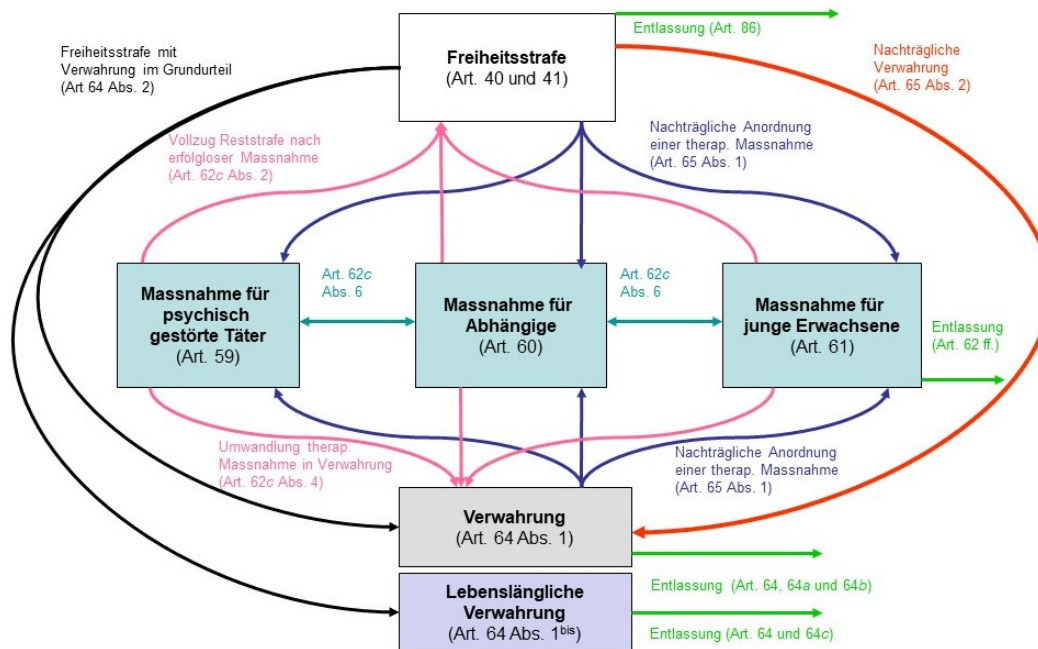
Freiheitsstrafe
(Art. 40 und 41)

Entlassung (Art. 86)

Freiheitsstrafe mit Verwahrung im Grundurteil (Art 64 Abs. 2)

Nachträgliche Verwahrung (Art. 65 Abs. 2)

Vollzug Reststrafe nach erfolgloser Massnahme (Art. 62c Abs. 2)

Nachträgliche Anordnung einer therap. Massnahme (Art. 65 Abs. 1)

Massnahme für psychisch gestörte Täter
(Art. 59)

Art. 62c Abs. 6

Massnahme für Abhängige
(Art. 60)

Art. 62c Abs. 6

Massnahme für junge Erwachsene
(Art. 61)

Entlassung (Art. 62 ff.)

Umwandlung therap. Massnahme in Verwahrung (Art. 62c Abs. 4)

Nachträgliche Anordnung einer therap. Massnahme (Art. 65 Abs. 1)

Verwahrung
(Art. 64 Abs. 1)

Entlassung (Art. 64, 64a und 64b)

Lebenslängliche Verwahrung
(Art. 64 Abs. 1$^{bis}$)

Entlassung (Art. 64 und 64c)